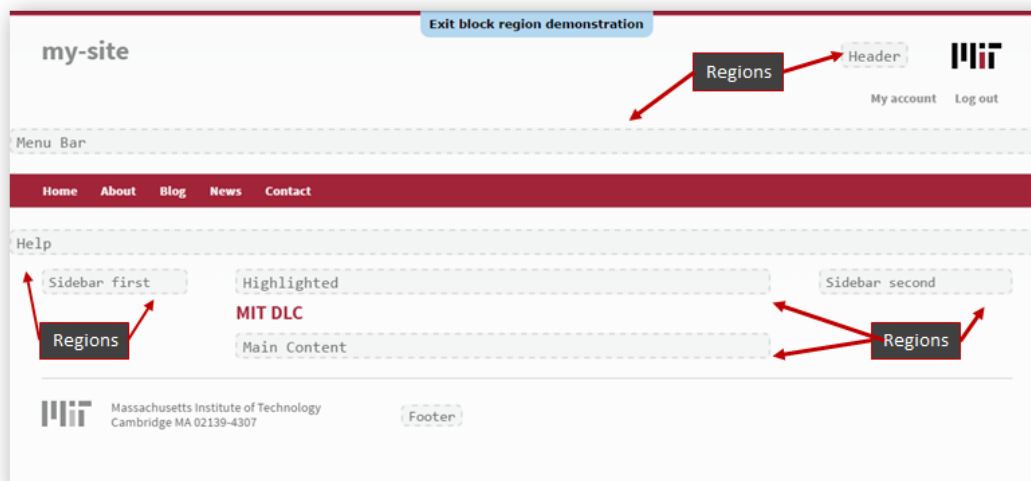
Exit block region demonstration

my-site

Regions

Header

MIT

My account Log out

Menu Bar

Home About Blog News Contact

Help

Sidebar first

Highlighted

Sidebar second

MIT DLC

Regions

Main Content

Regions

MIT

Massachusetts Institute of Technology
Cambridge MA 02139-4307

Footer